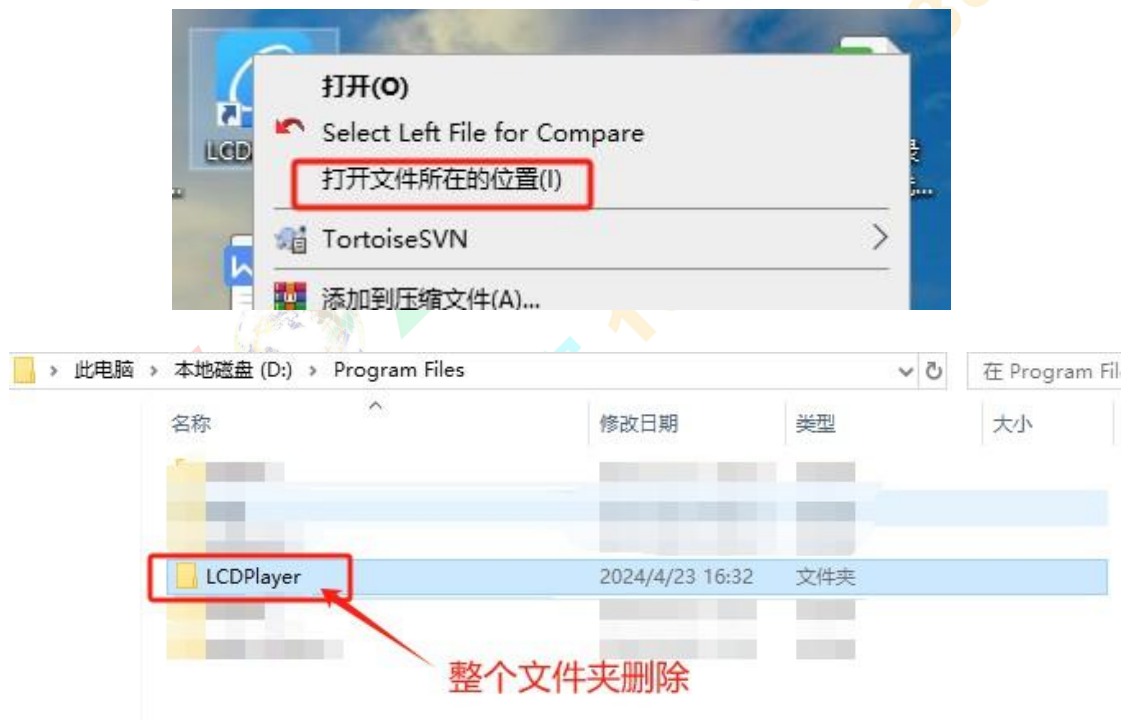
LCD
打开(O)
Select Left File for Compare
打开文件所在的位置(I)
TortoiseSVN
添加到压缩文件(A)...

此电脑 › 本地磁盘 (D:) › Program Files
在 Program Fil
名称
修改日期
类型
大小
LCDPlayer
2024/4/23 16:32
文件夹
整个文件夹删除